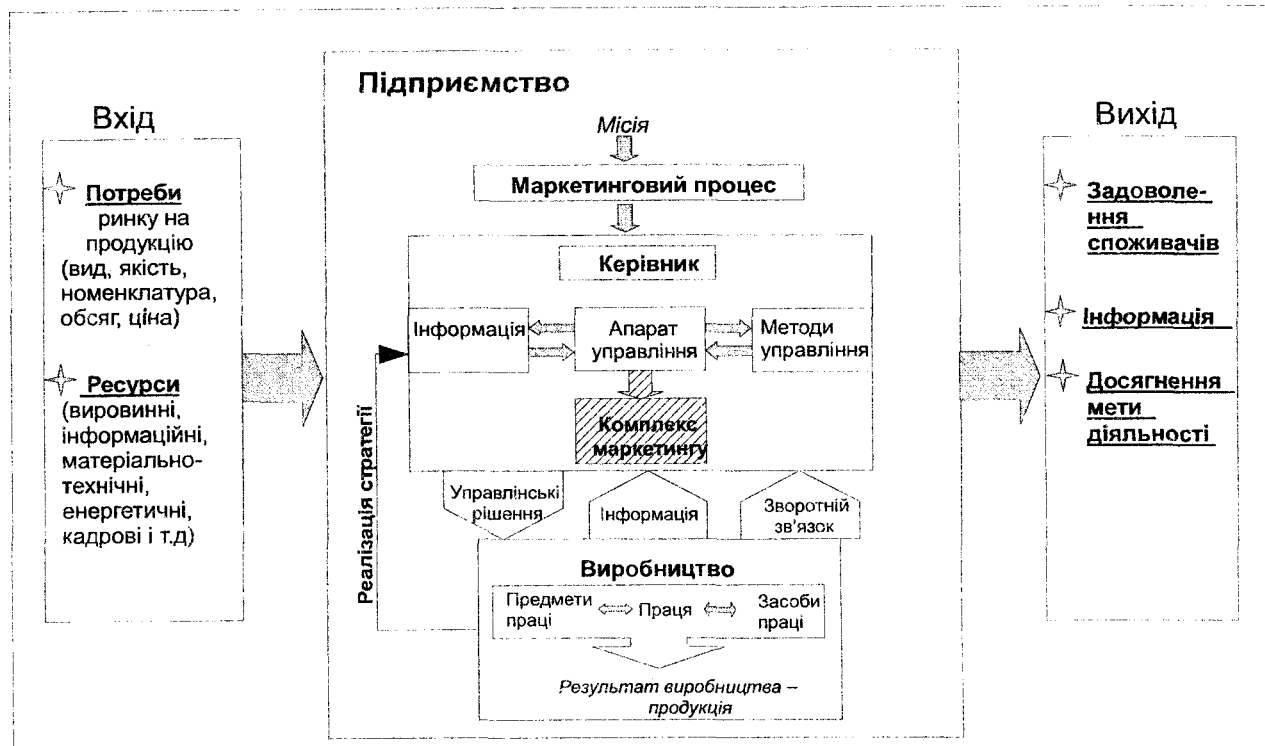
Вхід

Потреби ринку на продукцію (вид, якість, номенклатура, обсяг, ціна)

Ресурси (вировинні, інформаційні, матеріально-технічні, енергетичні, кадрові і т.д)

Підприємство

Місія

Маркетинговий процес

Керівник

Інформація

Апарат управління

Методи управління

Комплекс маркетингу

Реалізація стратегії

Управлінські рішення

Інформація

Зворотній зв'язок

Виробництво

Предмети праці

Праця

Засоби праці

Результат виробництва – продукція

Вихід

Задоволення споживачів

Інформація

Досягнення мети діяльності